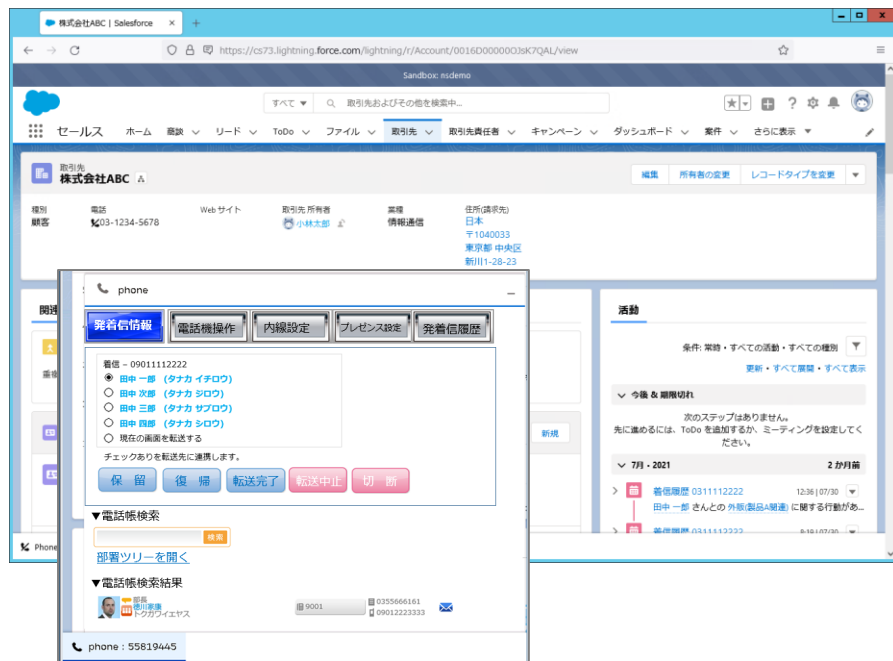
株式会社ABC | Salesforce
https://cs73.lightning.force.com/lightning/r/Account/0016D00000OJsK7QAL/view
Sandbox: nsdemo
すべて
取引先およびその他を検索中...
セールス ホーム 商談 リード ToDo ファイル 取引先 取引先責任者 キャンペーン ダッシュボード 案件 さらに表示
取引先
株式会社ABC
編集 所有者の変更 レコードタイプを変更
種別
顧客
電話
03-1234-5678
Web サイト
取引先 所有者
小林太郎
業種
情報通信
住所(請求先)
日本
〒1040033
東京都 中央区
新川1-28-23
phone
発着信情報 電話機操作 内線設定 プレゼンス設定 発着信履歴
着信 - 09011112222
田中 一郎 (タナカ イチロウ)
田中 次郎 (タナカ ジロウ)
田中 三郎 (タナカ サブロウ)
田中 四郎 (タナカ シロウ)
現在の画面を転送する
チェックありを転送先に連携します。
保 留 復 帰 転送完了 転送中止 切 断
▼電話帳検索
検索
部署ツリーを開く
▼電話帳検索結果
部長
徳川家康
トクガワイエヤス
9001
0355666161
09012223333
phone : 55819445
活動
条件: 常時 • すべての活動 • すべての種別
更新 • すべて展開 • すべて表示
今後 & 期限切れ
次のステップはありません。
先に進めるには、ToDo を追加するか、ミーティングを設定してください。
7月 • 2021
2 か月前
着信履歴 03111112222
12:36 | 07/30
田中 一郎 さんとの 外販(製品A関連) に関する行動があ...
着信履歴 03111112222
9:19 | 07/30
新規
Phone